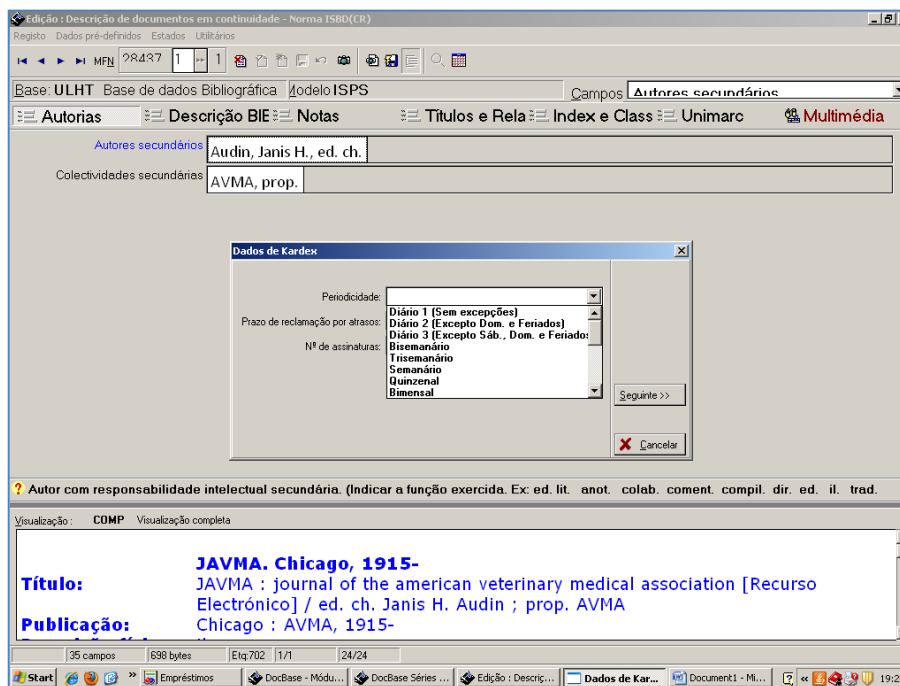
Edição : Descrição de documentos em continuidade - Norma ISBD(CR)

Registo Dados pré-definidos Estados Utilitários

MFN 28437 1 1

Base: ULHT Base de dados Bibliográfica Modelo ISPS Campos Autores secundários

Autorias Descrição BIE Notas Títulos e Rela Index e Class Unimarc Multimédia

Autores secundários Audin, Janis H., ed. ch.

Colectividades secundárias AVMA, prop.

Dados de Kardex

Periodicidade:

Prazo de reclamação por atrasos:

Nº de assinaturas:

Diário 1 (Sem excepções)
Diário 2 (Excepto Dom. e Feriados)
Diário 3 (Excepto Sáb., Dom. e Feriados
Bisemanário
Trisemanário
Semanário
Quinzenal
Bimensal

Seguinte >>

Cancelar

? Autor com responsabilidade intelectual secundária. (Indicar a função exercida. Ex: ed. lit. anot. colab. coment. compil. dir. ed. il. trad.

Visualização : COMP Visualização completa

JAVMA. Chicago, 1915-

Título: JAVMA : journal of the american veterinary medical association [Recurso Electrónico] / ed. ch. Janis H. Audin ; prop. AVMA

Publicação: Chicago : AVMA, 1915-

35 campos 698 bytes Etq:702 1/1 24/24

Start Empréstimos DocBase - Módu... DocBase Séries ... Edição : Descriç... Dados de Kar... Document1 - Mi... 19:2